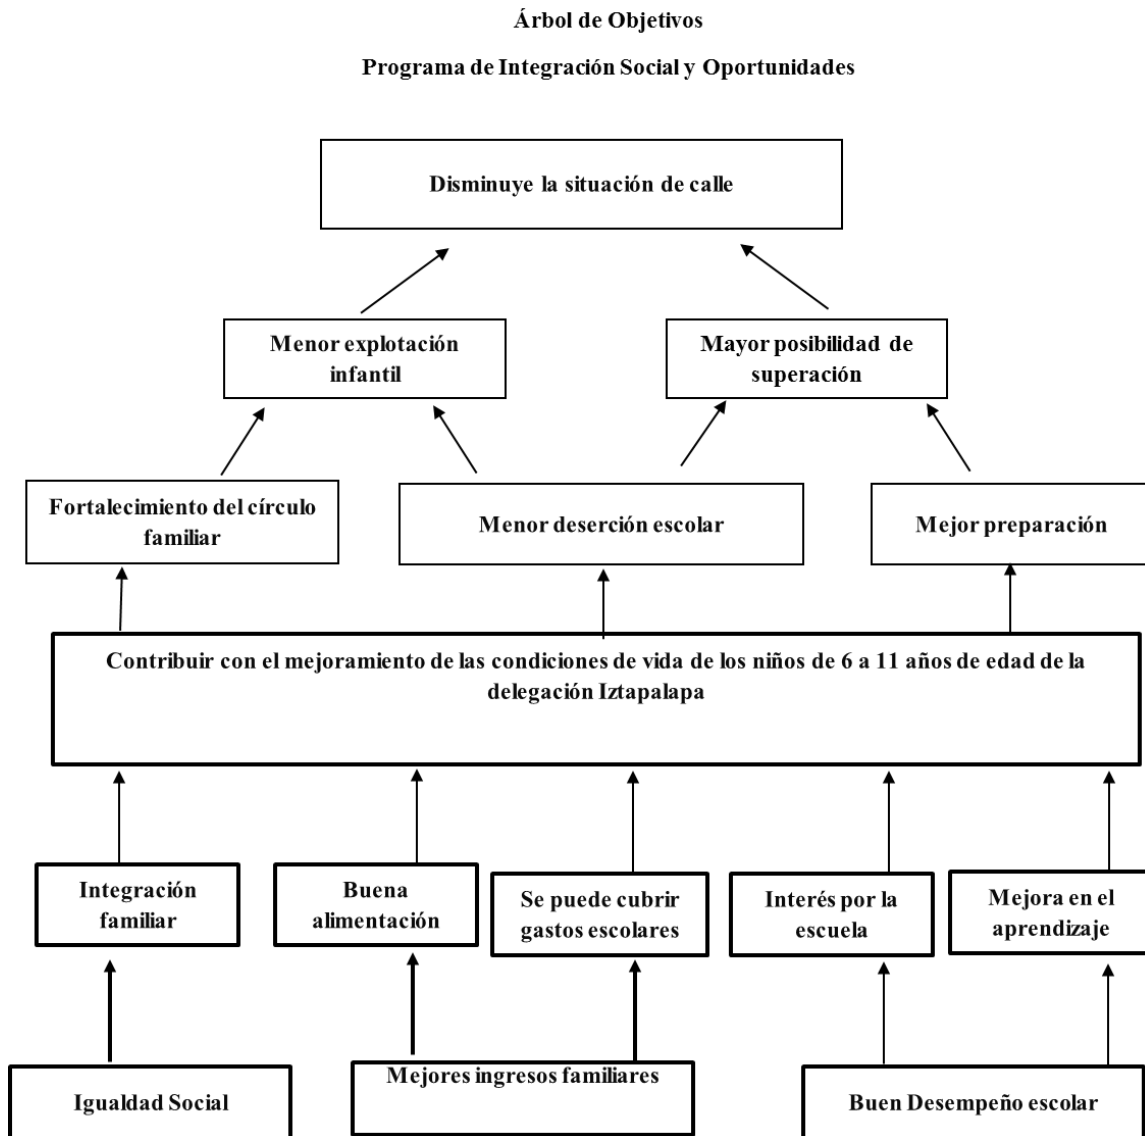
Árbol de Objetivos

Programa de Integración Social y Oportunidades

Disminuye la situación de calle

Menor explotación infantil

Mayor posibilidad de superación

Fortalecimiento del círculo familiar

Menor deserción escolar

Mejor preparación

Contribuir con el mejoramiento de las condiciones de vida de los niños de 6 a 11 años de edad de la delegación Iztapalapa

Integración familiar

Buena alimentación

Se puede cubrir gastos escolares

Interés por la escuela

Mejora en el aprendizaje

Igualdad Social

Mejores ingresos familiares

Buen Desempeño escolar